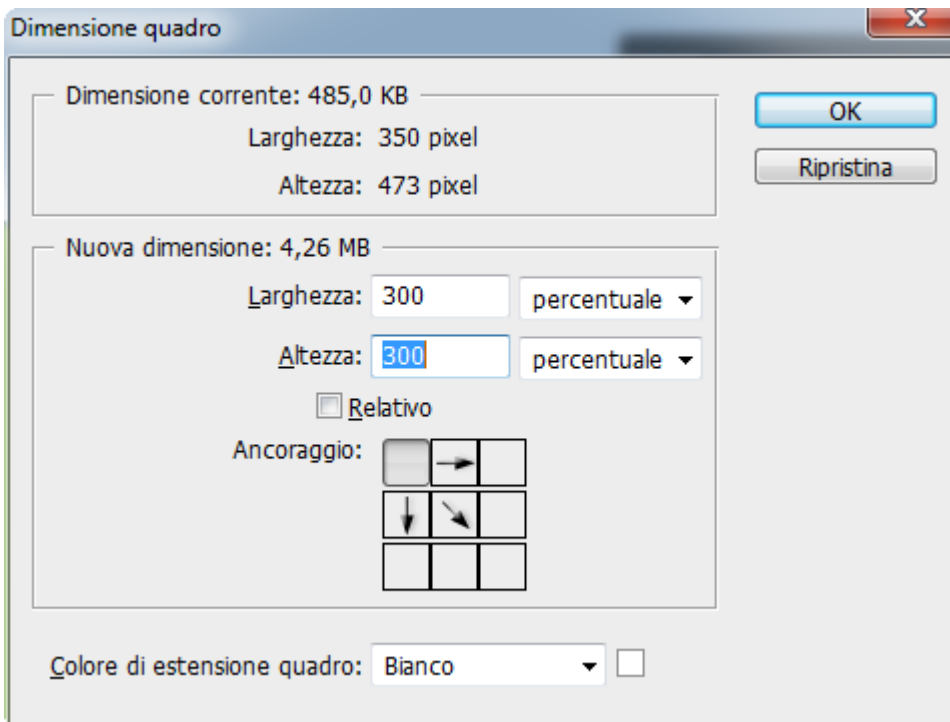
Dimensione quadro

Dimensione corrente: 485,0 KB

Larghezza: 350 pixel

Altezza: 473 pixel

Nuova dimensione: 4,26 MB

Larghezza: 300 percentuale

Altezza: 300 percentuale

Relativo

Ancoraggio:

Colore di estensione quadro: Bianco

OK

Ripristina